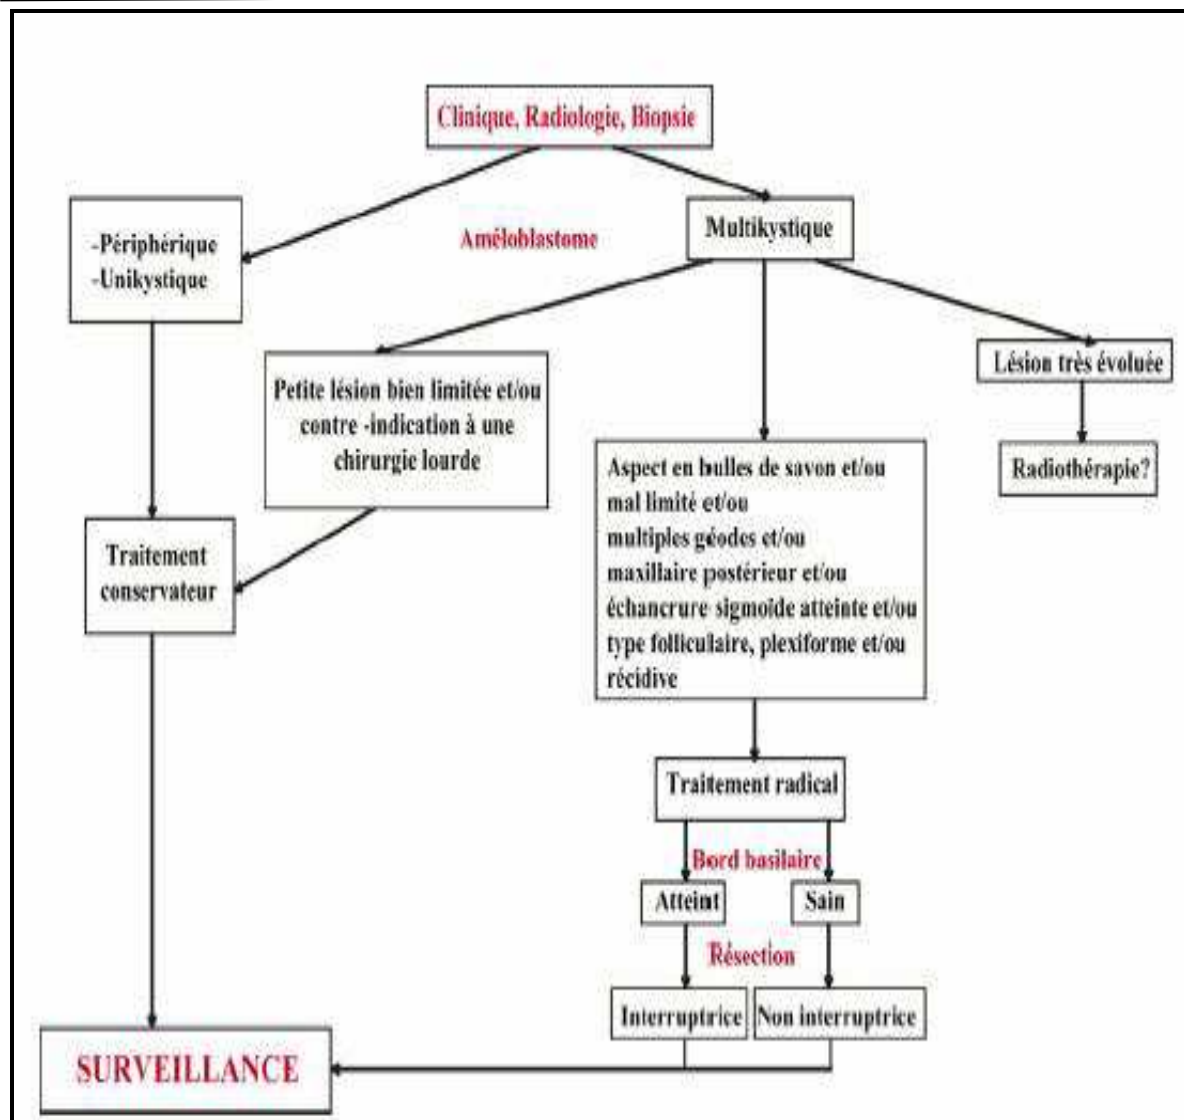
Clinique, Radiologie, Biopsie

Améloblastome

-Périphérique
-Unikystique

Multikystique

Petite lésion bien limitée et/ou contre -indication à une chirurgie lourde

Lésion très évoluée

Radiothérapie?

Traitement conservateur

Aspect en bulles de savon et/ou
mal limité et/ou
multiples géodes et/ou
maxillaire postérieur et/ou
échancrure sigmoïde atteinte et/ou
type folliculaire, plexiforme et/ou
récidive

Traitement radical

Bord basilaire

Atteint

Sain

Résection

Interruptrice

Non interruptrice

SURVEILLANCE